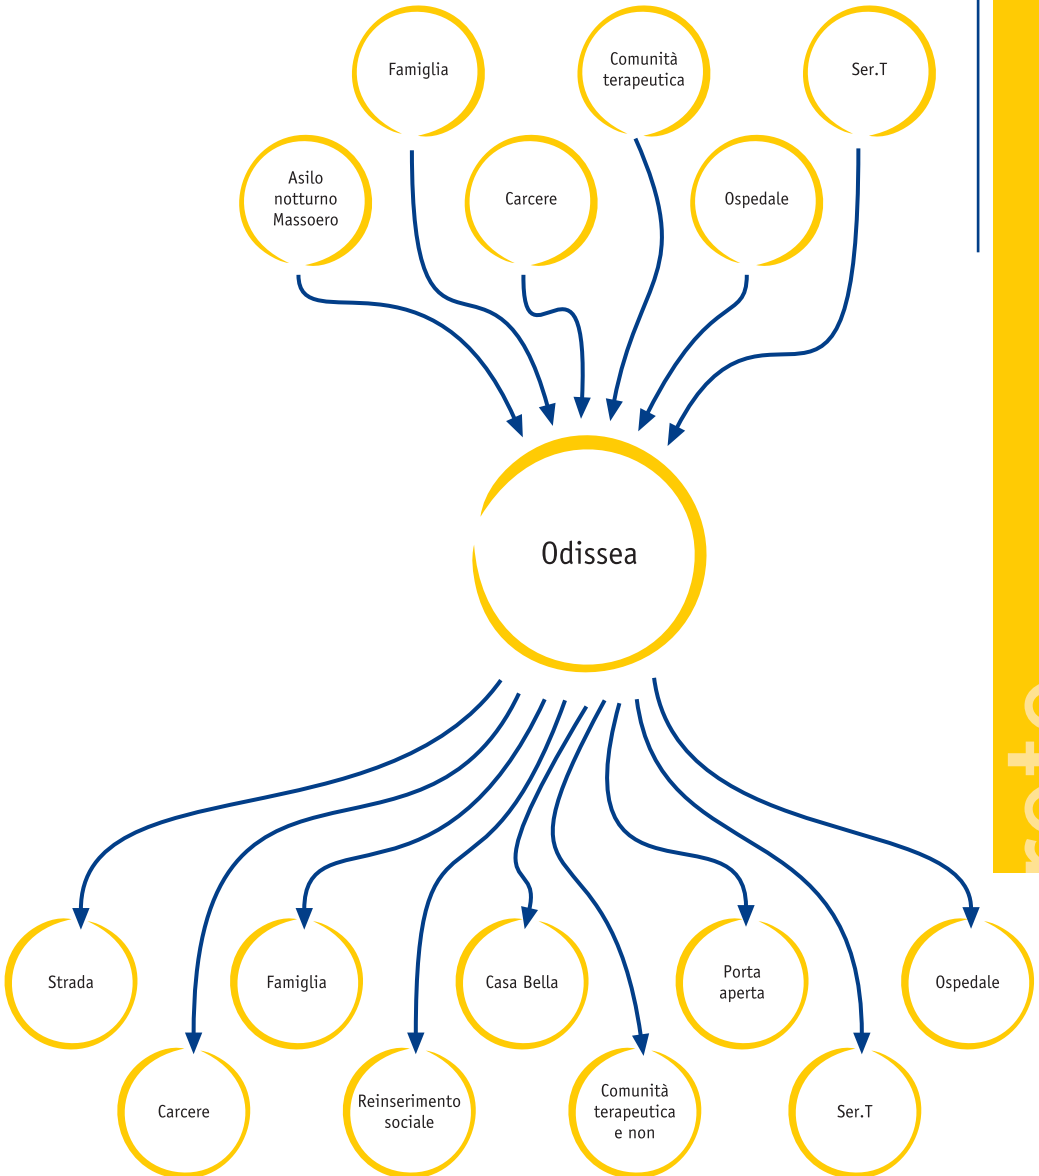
Famiglia

Comunità terapeutica

Ser.T

Asilo notturno Massoero

Carcere

Ospedale

Odissea

Strada

Famiglia

Casa Bella

Porta aperta

Ospedale

Carcere

Reinserimento sociale

Comunità terapeutica e non

Ser.T